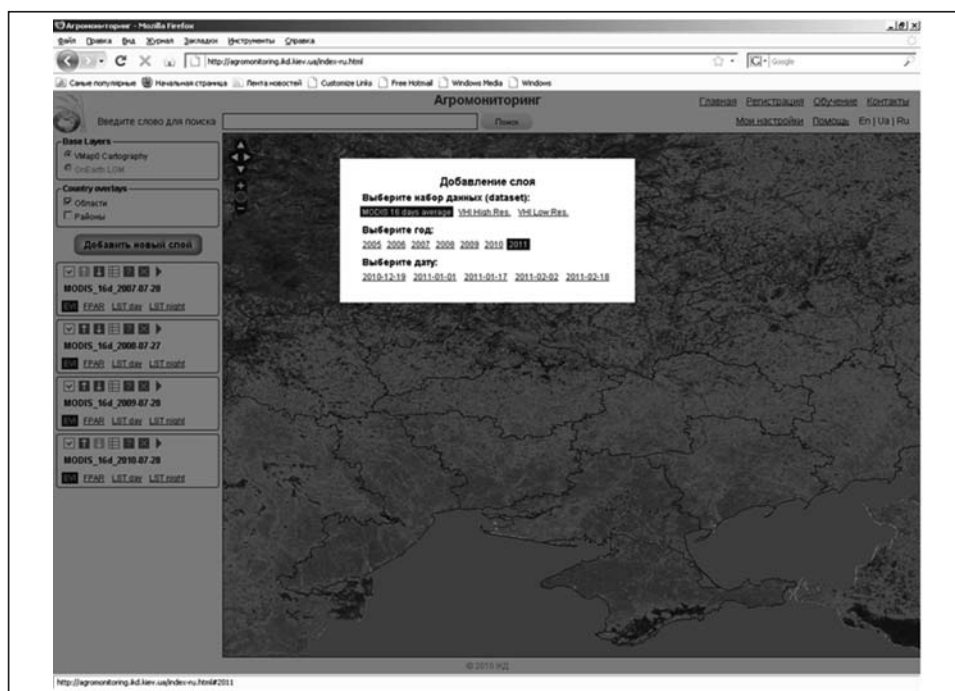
Агромониторинг - Mozilla Firefox

Файл Правка Вид Журнал Закладки Инструменты Справка

http://agromonitoring.ikd.kiev.ua/index-ru.html

Google

Самые популярные Начальная страница Лента новостей Customize Links Free Hotmail Windows Media Windows

Агромониторинг

Главная Регистрация Обучение Контакты

Введите слово для поиска

Поиск

Мои настройки Помощь En | Ua | Ru

Base Layers

VMap0 Cartography

OnEarth LDM

Country overlays

Области

Районы

Добавить новый слой

MODIS_16d_2007-07-28

EVI FPAR LST day LST night

MODIS_16d_2008-07-27

EVI FPAR LST day LST night

MODIS_16d_2009-07-28

EVI FPAR LST day LST night

MODIS_16d_2010-07-28

EVI FPAR LST day LST night

Добавление слоя

Выберите набор данных (dataset):

MODIS 16 days average VHI High Res. VHI Low Res.

Выберите год:

2005 2006 2007 2008 2009 2010 2011

Выберите дату:

2010-12-19 2011-01-01 2011-01-17 2011-02-02 2011-02-18

© 2010 ІКД

http://agromonitoring.ikd.kiev.ua/index-ru.html#2011